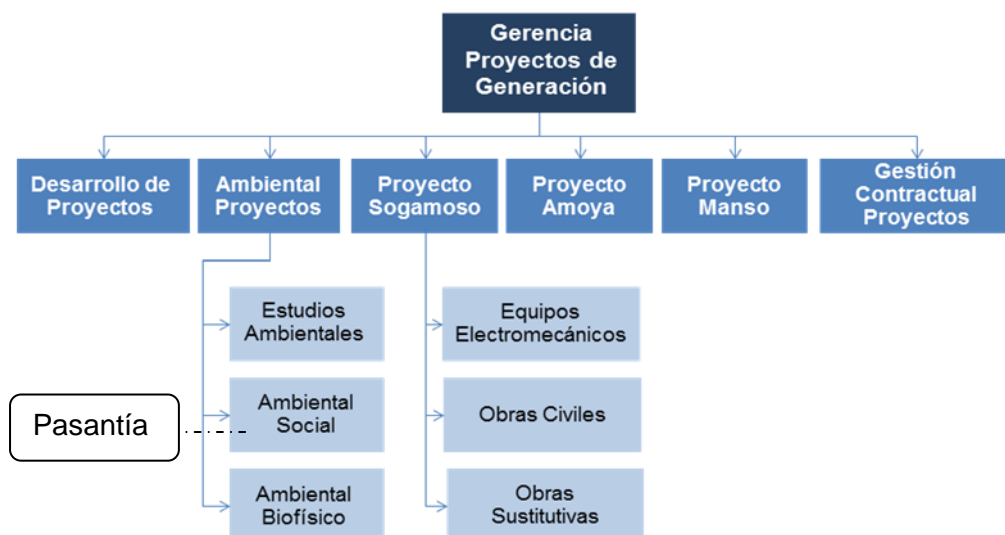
Gerencia Proyectos de Generación

Desarrollo de Proyectos

Ambiental Proyectos

Proyecto Sogamoso

Proyecto Amoya

Proyecto Manso

Gestión Contractual Proyectos

Estudios Ambientales

Ambiental Social

Ambiental Biofísico

Equipos Electromecánicos

Obras Civiles

Obras Sustitutivas

Pasantía